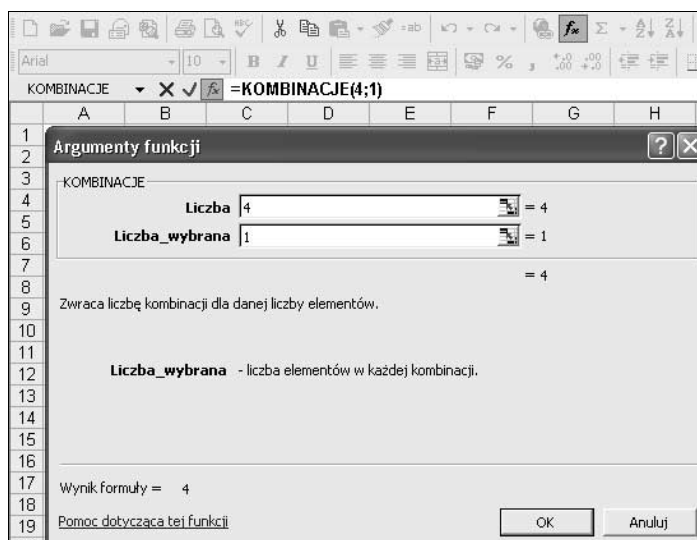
Arial 10 B I U % , ,00 ,0

KOMBINACJE =KOMBINACJE(4;1)

A B C D E F G H

1 2 3 4 5 6 7 8 9 10 11 12 13 14 15 16 17 18 19

Argumenty funkcji

KOMBINACJE

Liczba 4 = 4

Liczba_wybrana 1 = 1

= 4

Zwraca liczbę kombinacji dla danej liczby elementów.

Liczba_wybrana - liczba elementów w każdej kombinacji.

Wynik formuły = 4

Pomoc dotycząca tej funkcji

OK

Anuluj